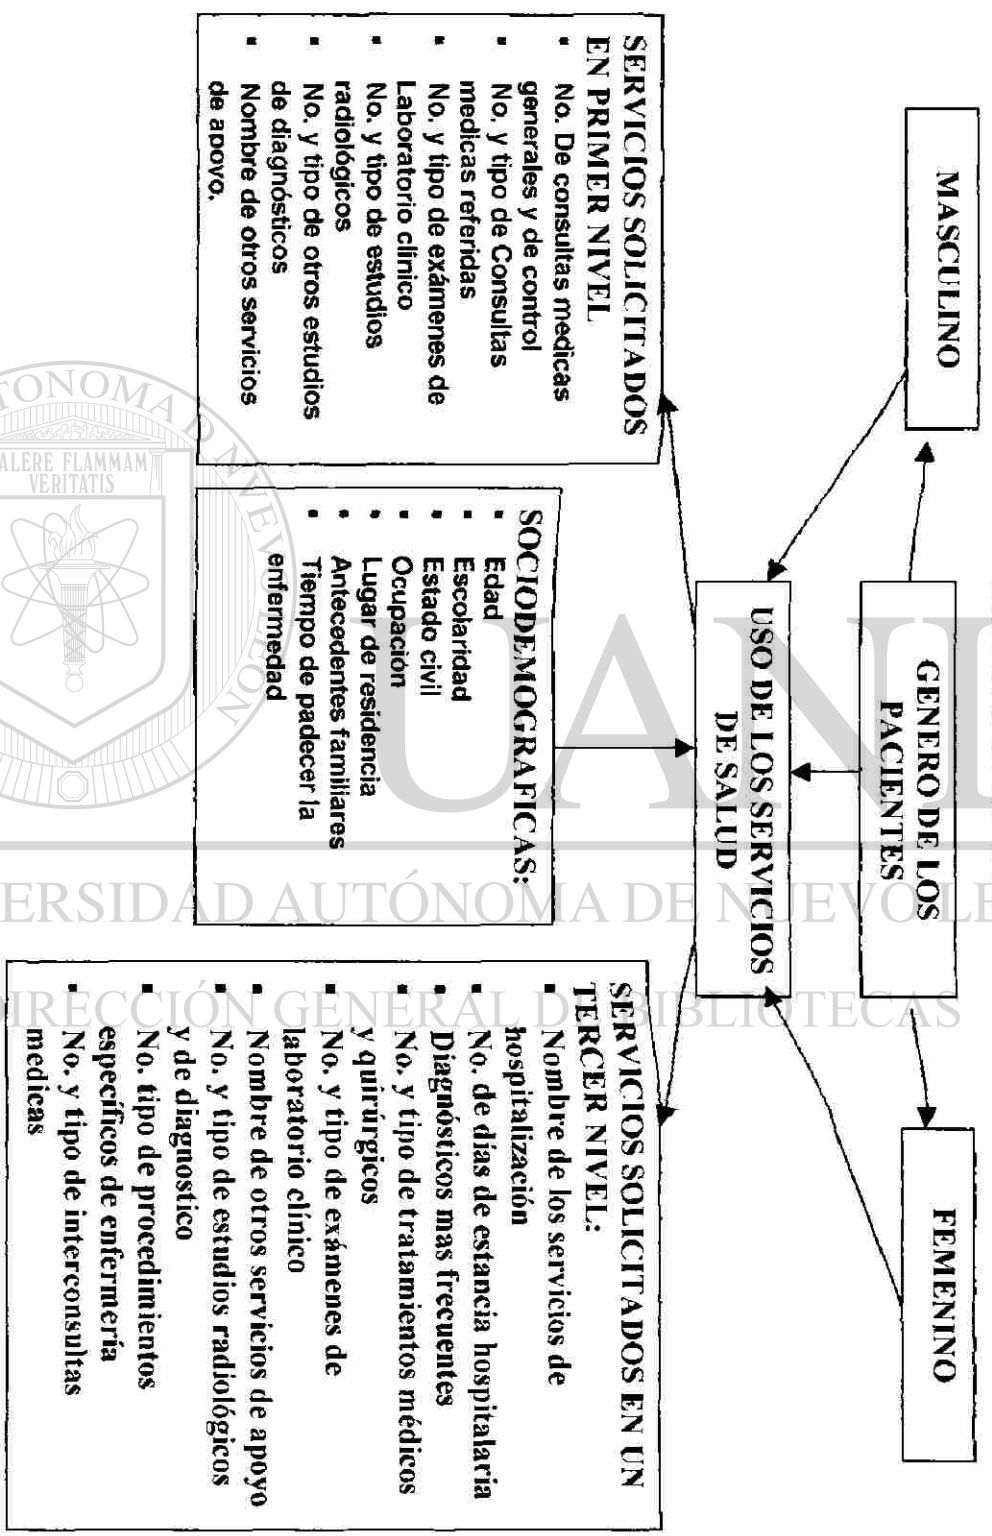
MASCULINO

GENERO DE LOS PACIENTES

FEMENINO

USO DE LOS SERVICIOS DE SALUD

SERVICIOS SOLICITADOS EN PRIMER NIVEL
▪ No. De consultas medicas generales y de control
▪ No. y tipo de Consultas medicas referidas
▪ No. y tipo de exámenes de Laboratorio clínico
▪ No. y tipo de estudios radiológicos
▪ No. y tipo de otros estudios de diagnósticos
▪ Nombre de otros servicios de apoyo.

SOCIODEMOGRAFICAS:
▪ Edad
▪ Escolaridad
▪ Estado civil
▪ Ocupación
▪ Lugar de residencia
▪ Antecedentes familiares
▪ Tiempo de padecer la enfermedad

SERVICIOS SOLICITADOS EN UN TERCER NIVEL:
▪ Nombre de los servicios de hospitalización
▪ No. de días de estancia hospitalaria
▪ Diagnósticos mas frecuentes
▪ No. y tipo de tratamientos médicos y quirúrgicos
▪ No. y tipo de exámenes de laboratorio clínico
▪ Nombre de otros servicios de apoyo
▪ No. y tipo de estudios radiológicos y de diagnostico
▪ No. tipo de procedimientos específicos de enfermería
▪ No. y tipo de interconsultas medicas

UNIVERSIDAD AUTÓNOMA DE NUEVO LEÓN
DIRECCIÓN GENERAL DE BIBLIOTECAS
ALERE FLAMMAM VERITATIS